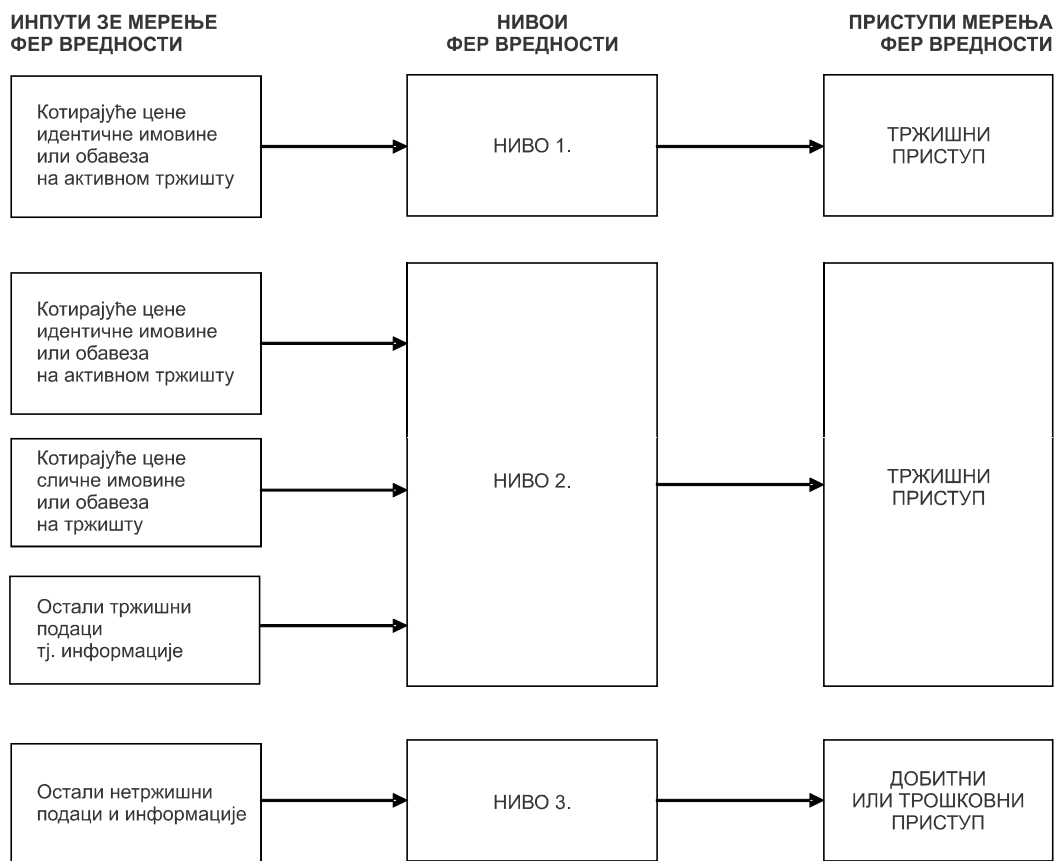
ИНПУТИ ЗЕ МЕРЕЊЕ ФЕР ВРЕДНОСТИ

НИВОИ ФЕР ВРЕДНОСТИ

ПРИСТУПИ МЕРЕЊА ФЕР ВРЕДНОСТИ

Котирајуће цене идентичне имовине или обавеза на активном тржишту

НИВО 1.

ТРЖИШНИ ПРИСТУП

Котирајуће цене идентичне имовине или обавеза на активном тржишту

Котирајуће цене сличне имовине или обавеза на тржишту

Остали тржишни подаци тј. информације

НИВО 2.

ТРЖИШНИ ПРИСТУП

Остали нетржишни подаци и информације

НИВО 3.

ДОБИТНИ ИЛИ ТРОШКОВНИ ПРИСТУП